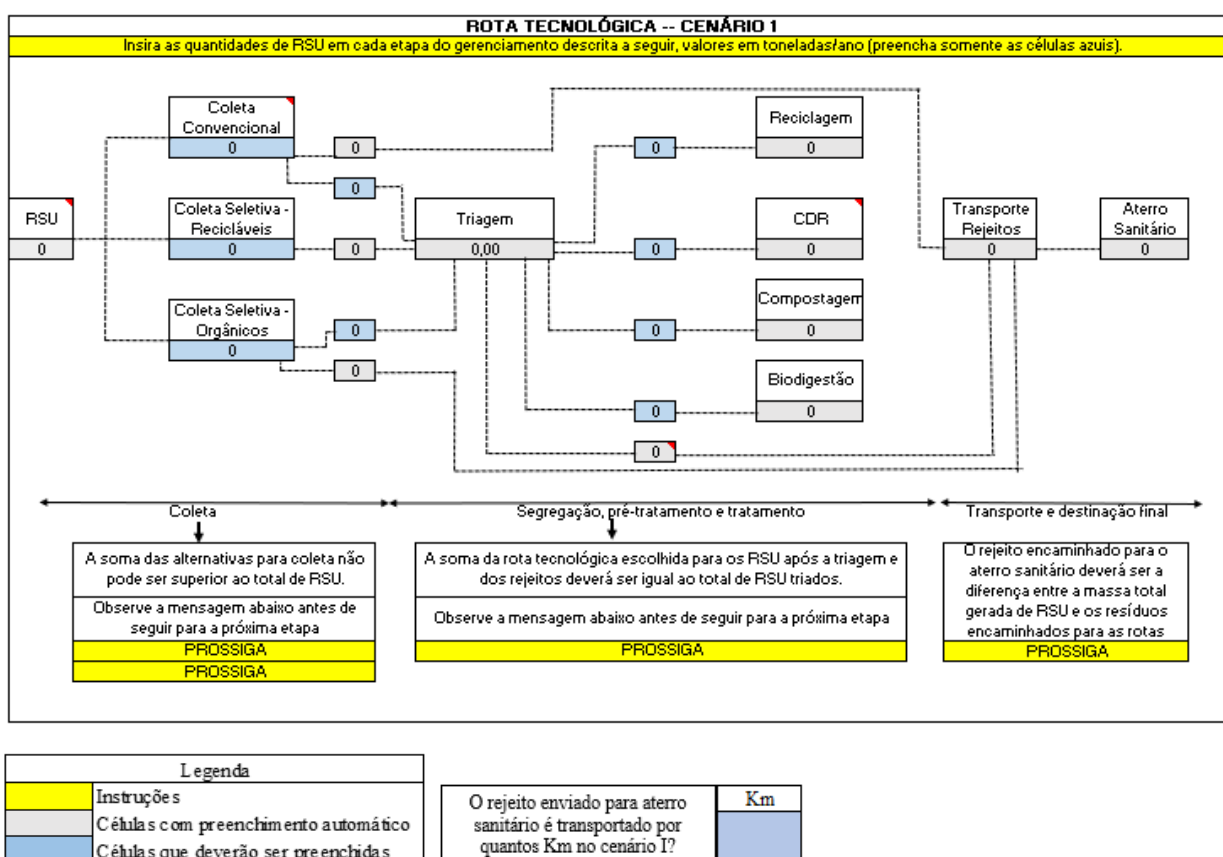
ROTA TECNOLÓGICA -- CENÁRIO 1

Insira as quantidades de RSU em cada etapa do gerenciamento descrita a seguir, valores em toneladas/ano (preencha somente as células azuis).

Coleta Convencional
0

0

0

Reciclagem
0

0

RSU
0

Coleta Seletiva - Recicláveis
0

0

Triagem
0,00

0

CDR
0

Transporte Rejeitos
0

Aterro Sanitário
0

Compostagem
0

Coleta Seletiva - Orgânicos
0

0

0

0

Biodigestão
0

0

0

Coleta

Segregação, pré-tratamento e tratamento

Transporte e destinação final

A soma das alternativas para coleta não pode ser superior ao total de RSU.

Observe a mensagem abaixo antes de seguir para a próxima etapa

PROSSIGA

PROSSIGA

A soma da rota tecnológica escolhida para os RSU após a triagem e dos rejeitos deverá ser igual ao total de RSU triados.

Observe a mensagem abaixo antes de seguir para a próxima etapa

PROSSIGA

O rejeito encaminhado para o aterro sanitário deverá ser a diferença entre a massa total gerada de RSU e os resíduos encaminhados para as rotas

PROSSIGA

| Legenda | |
|---|---|
| | Instruções |
| | Células com preenchimento automático |
| | Células que deverão ser preenchidas |

O rejeito enviado para aterro sanitário é transportado por quantos Km no cenário I?

Km